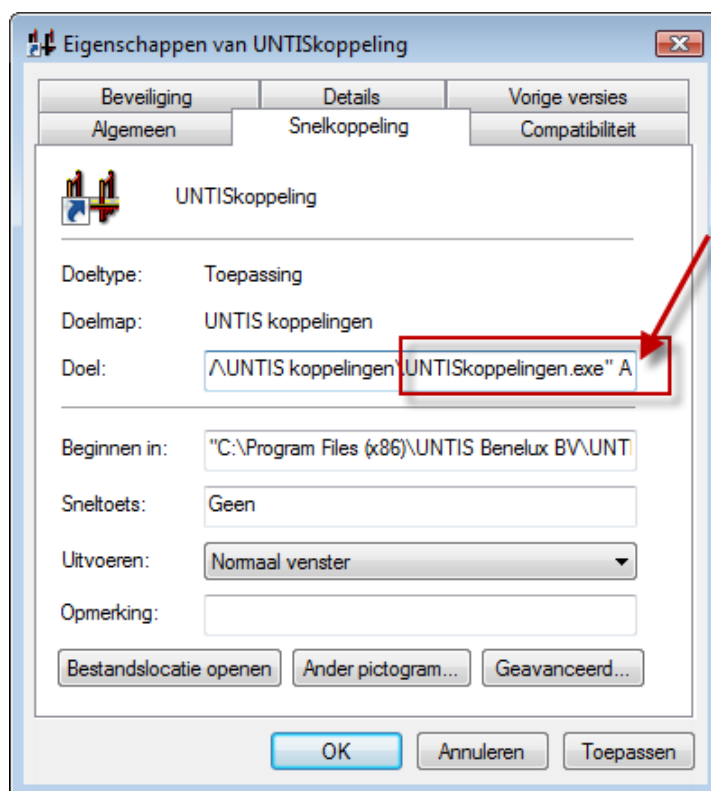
Eigenschappen van UNTISkoppeling

Beveiliging | Details | Vorige versies
Algemeen | Snelkoppeling | Compatibiliteit

UNTISkoppeling

Doeltype: Toepassing

Doelmap: UNTIS koppelingen

Doel: /\UNTIS koppelingen\UNTISkoppelingen.exe" A

Beginnen in: "C:\Program Files (x86)\UNTIS Benelux BV\UNT

Sneltoets: Geen

Uitvoeren: Normaal venster

Opmerking:

Bestandslocatie openen | Ander pictogram... | Geavanceerd...

OK | Annuleren | Toepassen